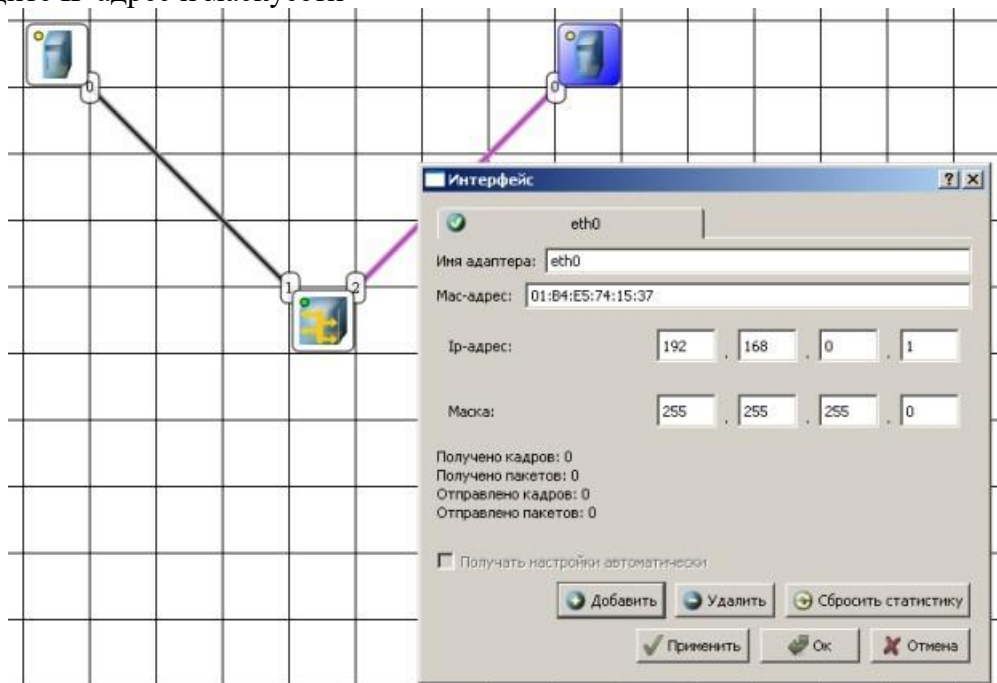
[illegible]

0

0

1

2

Интерфейс

?

eth0

Имя адаптера: eth0

Mac-адрес: 01:B4:E5:74:15:37

Ip-адрес: 192 . 168 . 0 . 1

Маска: 255 . 255 . 255 . 0

Получено кадров: 0
Получено пакетов: 0
Отправлено кадров: 0
Отправлено пакетов: 0

Получать настройки автоматически

Добавить | Удалить | Сбросить статистику

Применить | Ок | Отмена